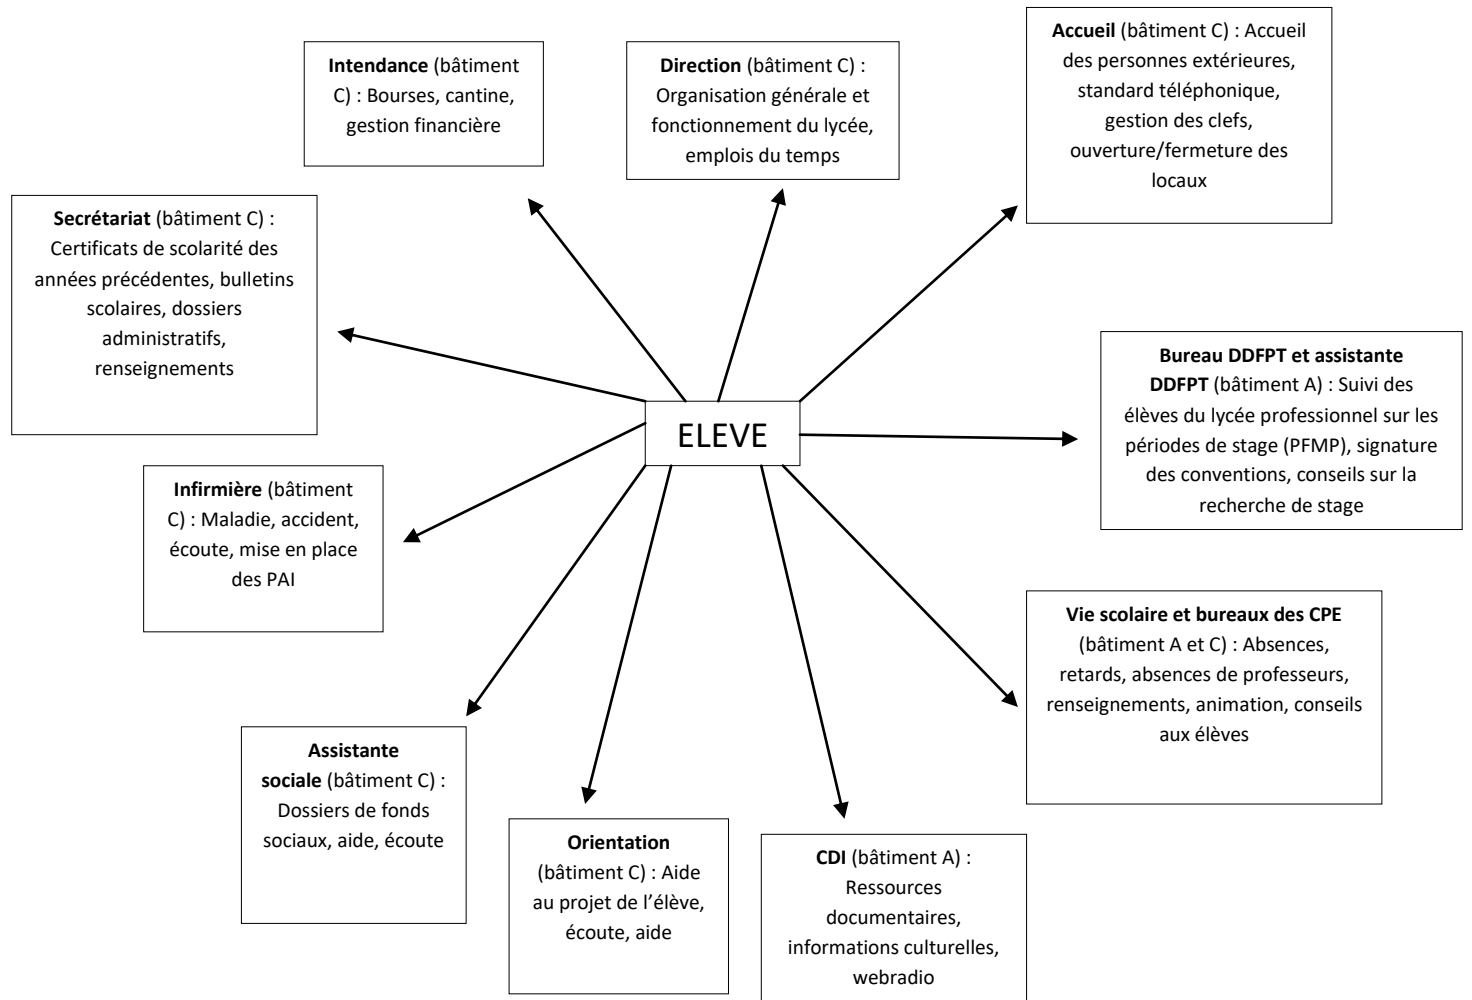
Intendance (bâtiment C) : Bourses, cantine, gestion financière

Direction (bâtiment C) : Organisation générale et fonctionnement du lycée, emplois du temps

Accueil (bâtiment C) : Accueil des personnes extérieures, standard téléphonique, gestion des clefs, ouverture/fermeture des locaux

Secrétariat (bâtiment C) : Certificats de scolarité des années précédentes, bulletins scolaires, dossiers administratifs, renseignements

ELEVE

Bureau DDFPT et assistante DDFPT (bâtiment A) : Suivi des élèves du lycée professionnel sur les périodes de stage (PFMP), signature des conventions, conseils sur la recherche de stage

Infirmière (bâtiment C) : Maladie, accident, écoute, mise en place des PAI

Vie scolaire et bureaux des CPE (bâtiment A et C) : Absences, retards, absences de professeurs, renseignements, animation, conseils aux élèves

Assistante sociale (bâtiment C) : Dossiers de fonds sociaux, aide, écoute

Orientation (bâtiment C) : Aide au projet de l'élève, écoute, aide

CDI (bâtiment A) : Ressources documentaires, informations culturelles, webradio